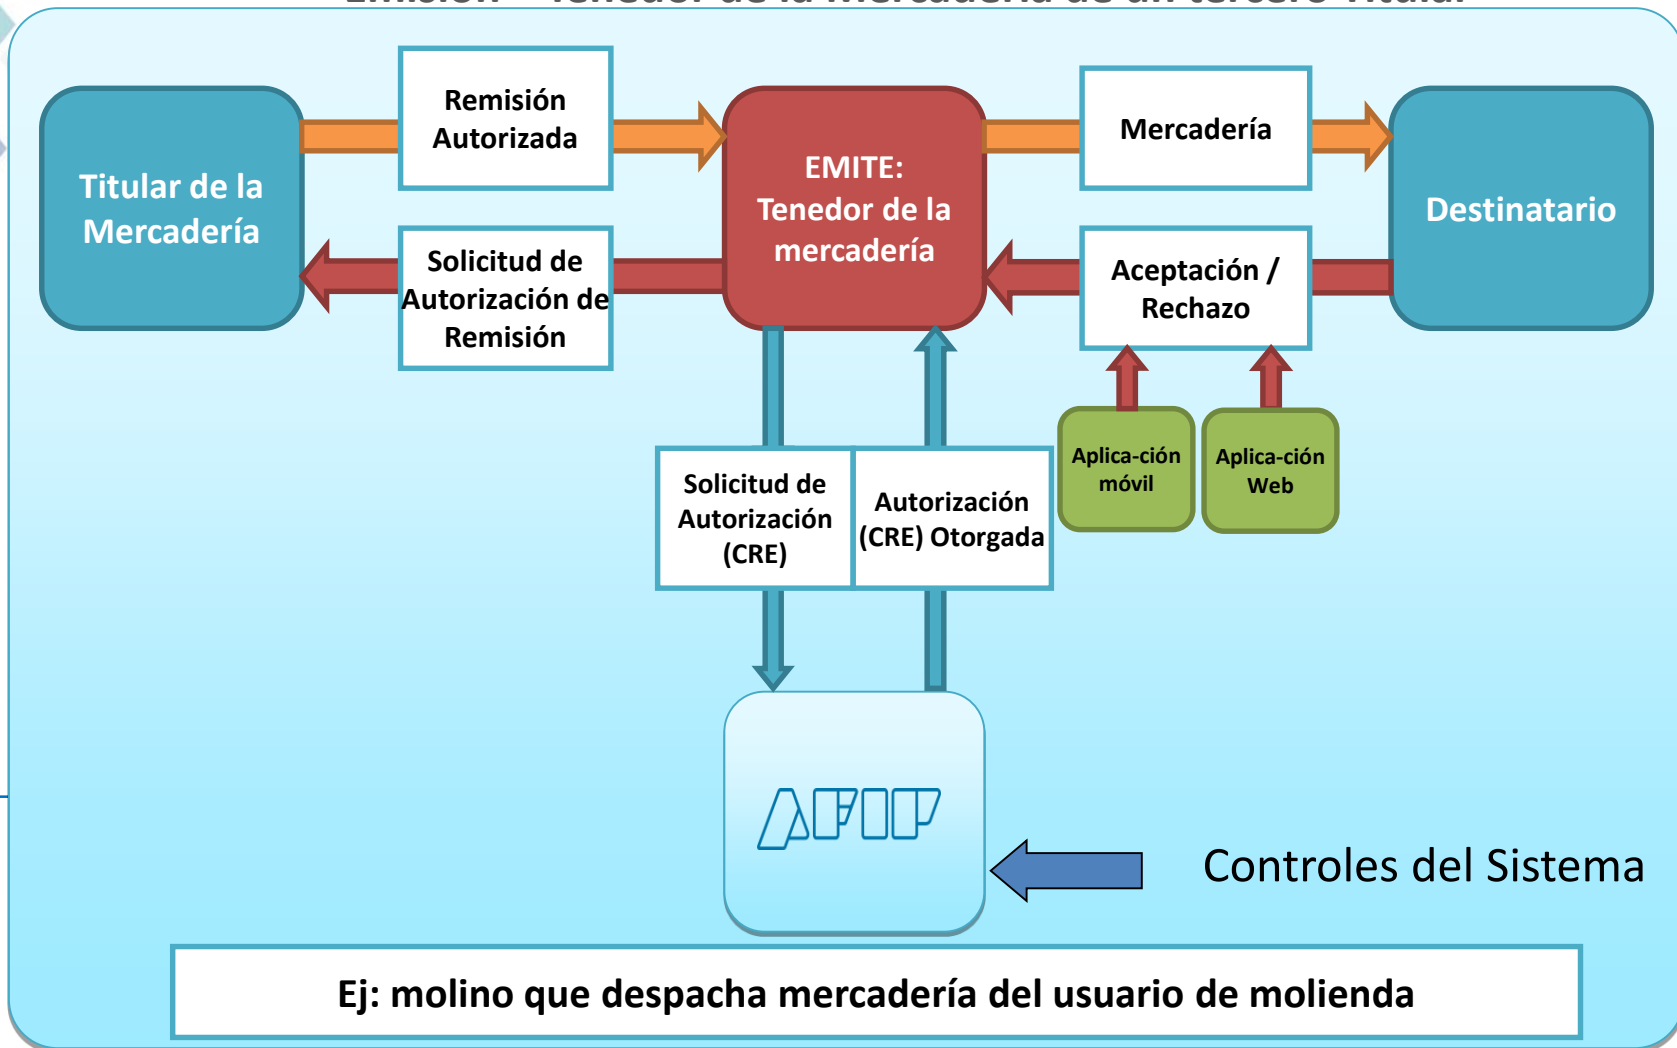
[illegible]

Titular de la Mercadería

Remisión Autorizada

Solicitud de Autorización de Remisión

EMITE: Tenedor de la mercadería

Mercadería

Aceptación / Rechazo

Destinatario

Aplica-ción móvil

Aplica-ción Web

Solicitud de Autorización (CRE)

Autorización (CRE) Otorgada

AFIP

Controles del Sistema

Ej: molino que despacha mercadería del usuario de molienda